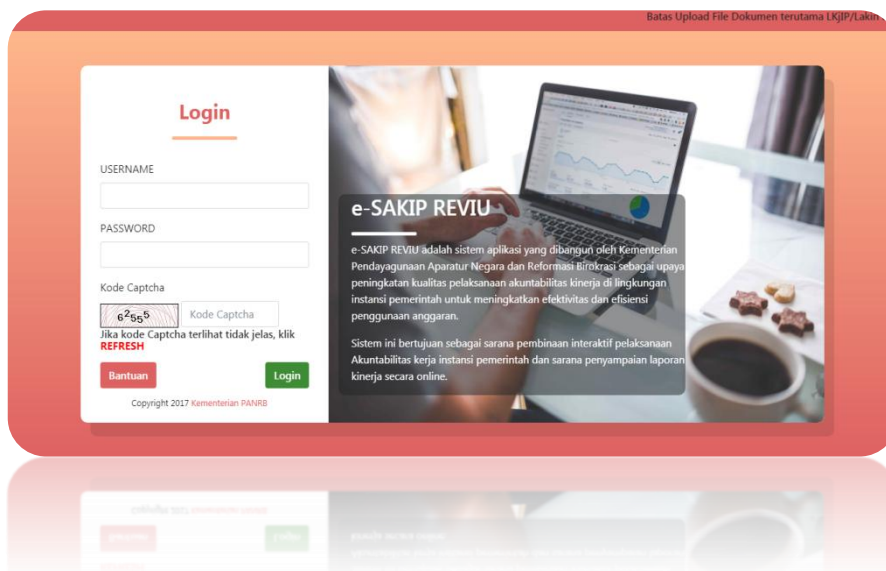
Batas Upload File Dokumen terutama LKjIP/Lakin

Login

USERNAME

PASSWORD

Kode Captcha

6255

Kode Captcha

Jika kode Captcha terlihat tidak jelas, klik REFRESH

Bantuan

Login

Copyright 2017 Kementerian PANRB

e-SAKIP REVIU

e-SAKIP REVIU adalah sistem aplikasi yang dibangun oleh Kementerian Pendayagunaan Aparatur Negara dan Reformasi Birokrasi sebagai upaya peningkatan kualitas pelaksanaan akuntabilitas kinerja di lingkungan instansi pemerintah untuk meningkatkan efektivitas dan efisiensi penggunaan anggaran.

Sistem ini bertujuan sebagai sarana pembinaan interaktif pelaksanaan Akuntabilitas kerja instansi pemerintah dan sarana penyampaian laporan kinerja secara online.